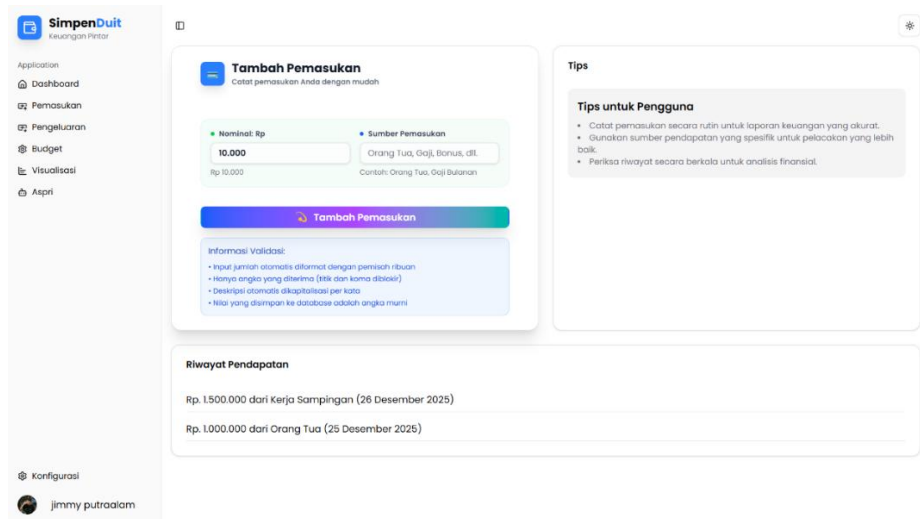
SimpenDuit
Keuangan Pintar

Application
Dashboard
Pemasukan
Pengeluaran
Budget
Visualisasi
Aspri

Konfigurasi
jimmy putraalam

Tambah Pemasukan
Catat pemasukan Anda dengan mudah

• Nominal: Rp
10.000
Rp 10.000

• Sumber Pemasukan
Orang Tua, Gaji, Bonus, dll.
Contoh: Orang Tua, Gaji Bulanan

Tambah Pemasukan

Informasi Validasi:
• Input jumlah otomatis diformat dengan pemisah ribuan
• Hanya angka yang diterima (titik dan koma diblokir)
• Deskripsi otomatis dikapitalisasi per kata
• Nilai yang disimpan ke database adalah angka murni

Tips

Tips untuk Pengguna
• Catat pemasukan secara rutin untuk laporan keuangan yang akurat.
• Gunakan sumber pendapatan yang spesifik untuk pelacakan yang lebih baik.
• Periksa riwayat secara berkala untuk analisis finansial.

Riwayat Pendapatan

Rp. 1.500.000 dari Kerja Sampingan (26 Desember 2025)

Rp. 1.000.000 dari Orang Tua (25 Desember 2025)